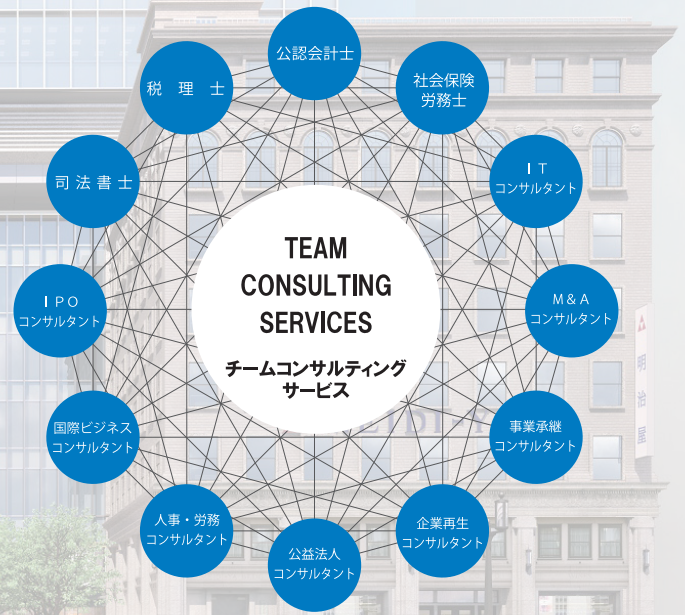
公認会計士

社会保険
労務士

ＩＴ
コンサルタント

Ｍ＆Ａ
コンサルタント

事業承継
コンサルタント

企業再生
コンサルタント

公益法人
コンサルタント

人事・労務
コンサルタント

国際ビジネス
コンサルタント

ＩＰＯ
コンサルタント

司法書士

税理士

TEAM
CONSULTING
SERVICES

チームコンサルティング
サービス

明治屋